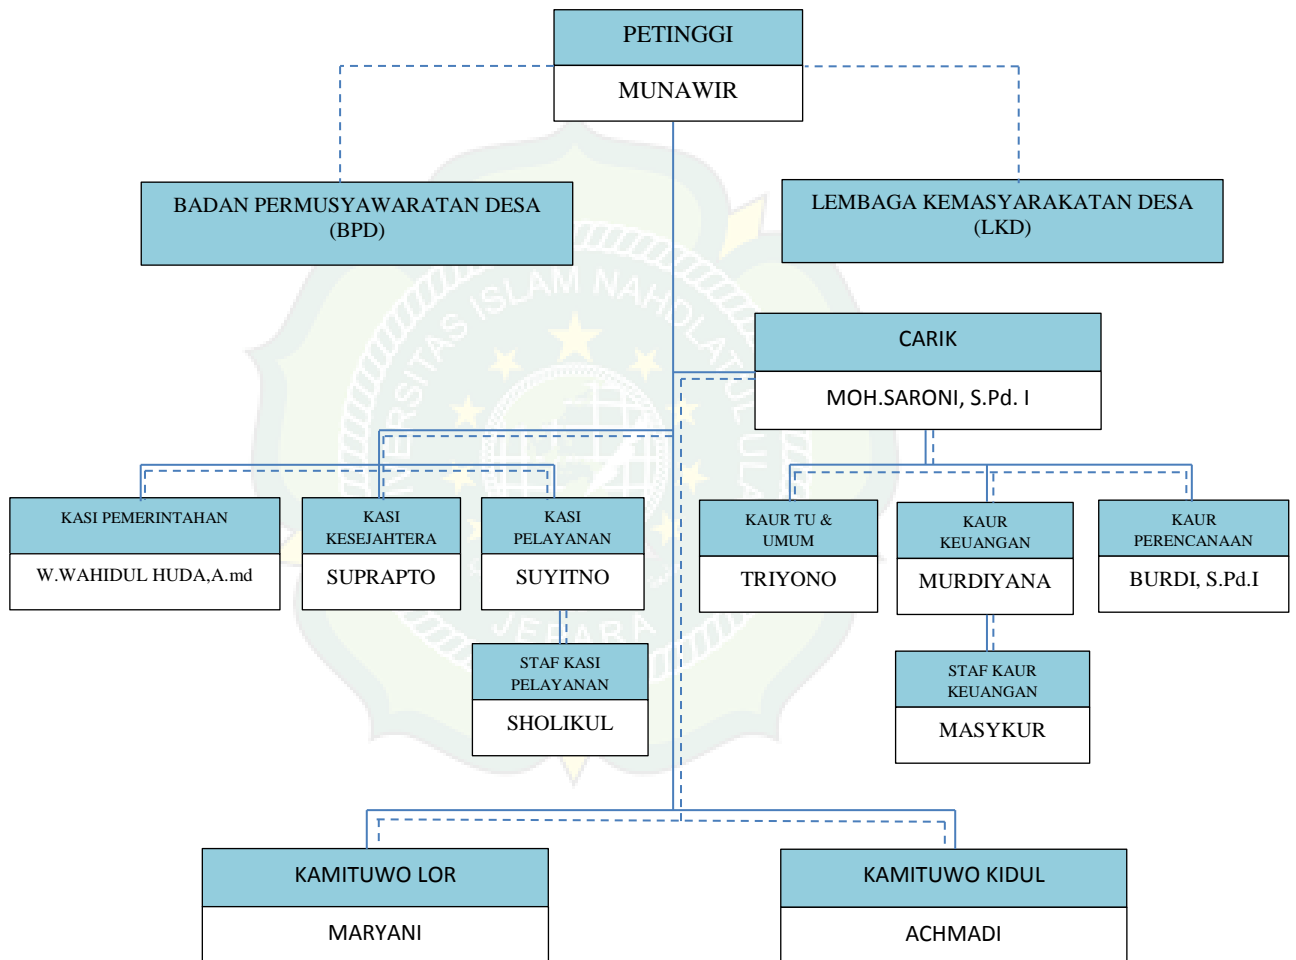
PETINGGI

MUNAWIR

BADAN PERMUSYAWARATAN DESA (BPD)

LEMBAGA KEMASYARAKATAN DESA (LKD)

CARIK

MOH.SARONI, S.Pd. I

KASI PEMERINTAHAN

W.WAHIDUL HUDA,A.md

KASI KESEJAHTERA

SUPRAPTO

KASI PELAYANAN

SUYITNO

STAF KASI PELAYANAN

SHOLIKUL

KAUR TU & UMUM

TRIYONO

KAUR KEUANGAN

MURDIYANA

STAF KAUR KEUANGAN

MASYKUR

KAUR PERENCANAAN

BURDI, S.Pd.I

KAMITUWO LOR

MARYANI

KAMITUWO KIDUL

ACHMADI